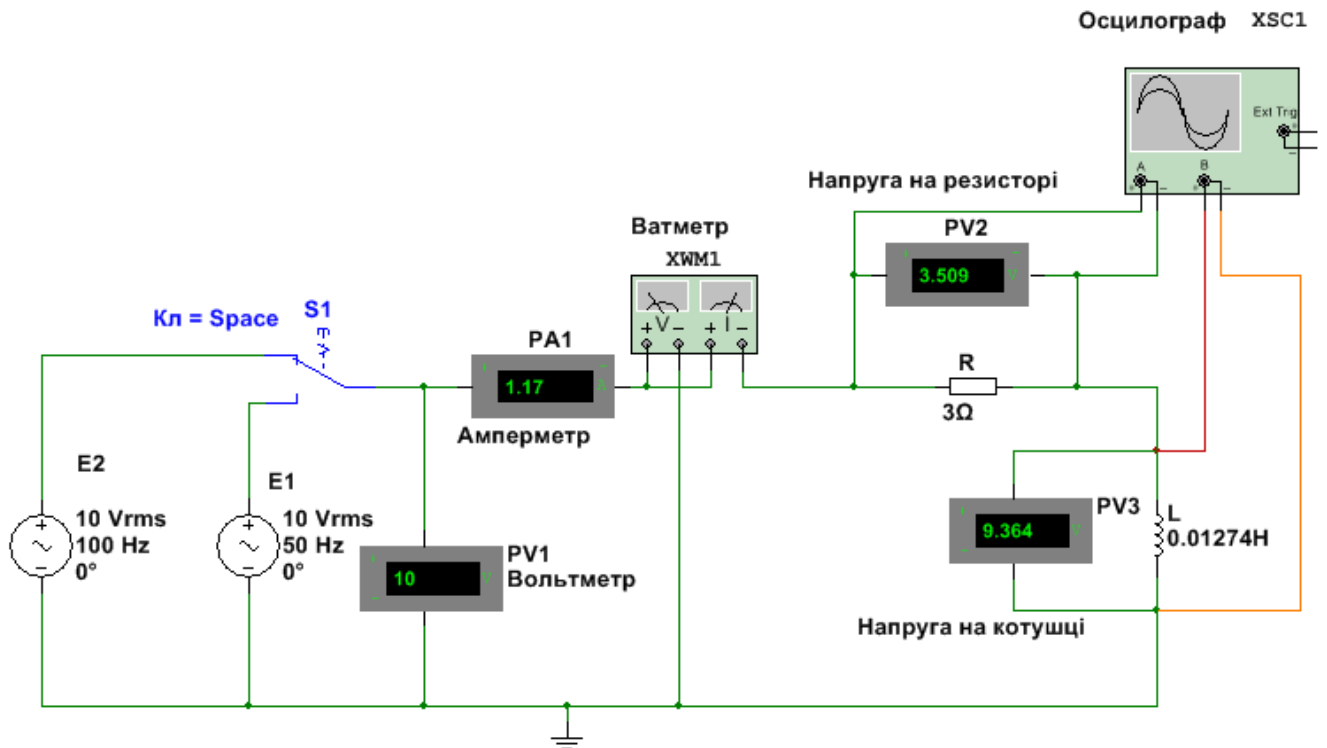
Осцилограф XSC1

Ext Trig

A B

Напруга на резисторі

Ватметр
XWM1

PV2
3.509

+ V − + I −

Кл = Space
S1

PA1
1.17

R
3Ω

Амперметр

E2
10 Vrms
100 Hz
0°

E1
10 Vrms
50 Hz
0°

PV3
9.364

L
0.01274H

PV1
10
Вольтметр

Напруга на котушці